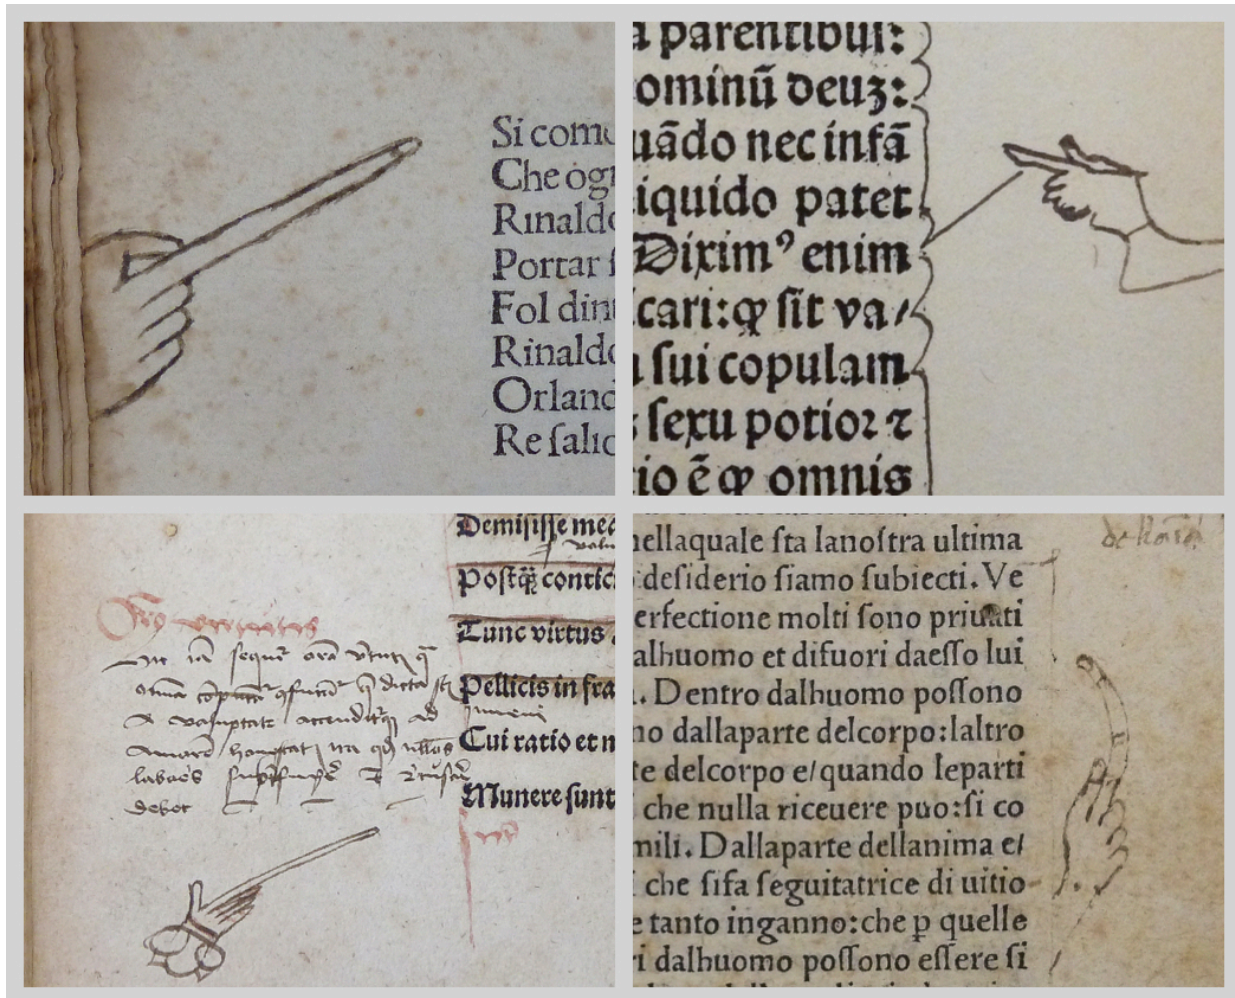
Si com
Che og
Rinald
Portar
Fol din
Rinald
Orlan
Re salic

a parentibus:
ominũ deuz:
uãdo nec infã
iquido patet
Dixim⁹ enim
cari: q̄ sit va/
a sui copulam
sexu potior ꝛ
io ẽ q̄ omnis

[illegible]
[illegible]
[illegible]
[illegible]
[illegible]
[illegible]
debet

Demisisse mea
Post q̄ confic
Tunc virtus
Pellicis in fra
Cui ratio et n
Munere sunt

nellaquale sta lanostra ultima
desiderio siamo subiecti. Ve
erfectione molti sono priuati
alhuomo et difuori daesso lui
. Dentro dalhuomo possono
no dallaparte delcorpo: laltro
te delcorpo e/quando leparti
che nulla riceuere puo: si co
mili. Dallaparte dellanima e/
che sifa seguitatrice di uitio
e tanto inganno: che p quelle
i dalhuomo possono essere si

de Roia